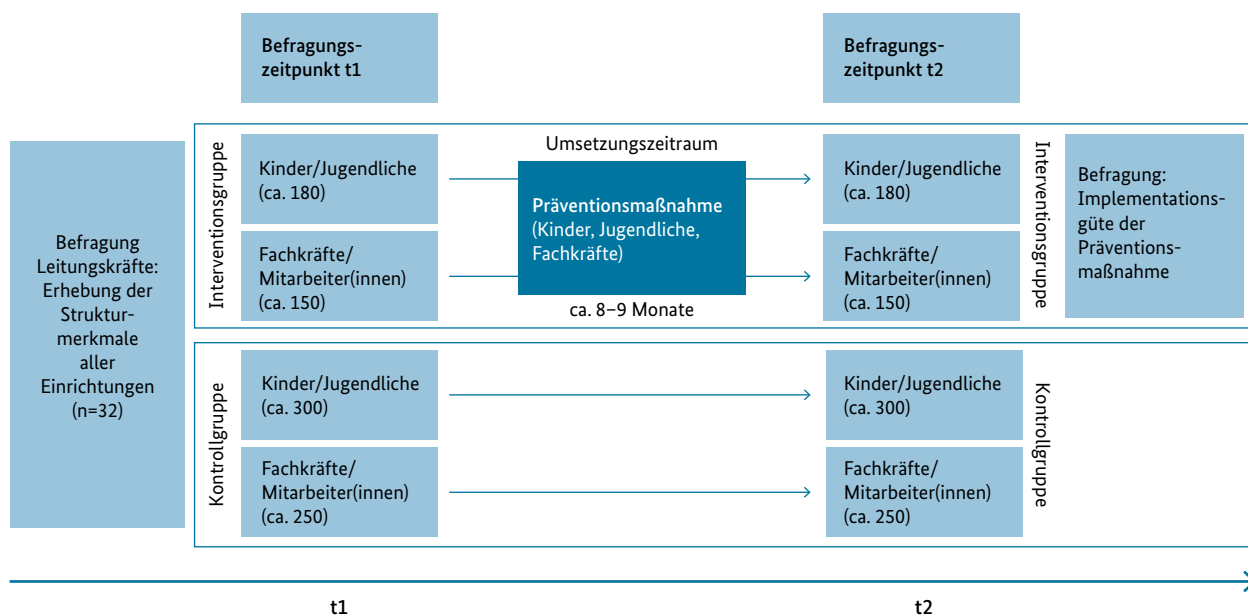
Befragungszeitpunkt t1

Befragungszeitpunkt t2

Befragung Leitungskräfte: Erhebung der Strukturmerkmale aller Einrichtungen (n=32)

Interventionsgruppe

Kinder/Jugendliche (ca. 180)

Fachkräfte/ Mitarbeiter(innen) (ca. 150)

Umsetzungszeitraum

Präventionsmaßnahme (Kinder, Jugendliche, Fachkräfte)

ca. 8–9 Monate

Kinder/Jugendliche (ca. 180)

Fachkräfte/ Mitarbeiter(innen) (ca. 150)

Interventionsgruppe

Befragung: Implementationsgüte der Präventionsmaßnahme

Kontrollgruppe

Kinder/Jugendliche (ca. 300)

Fachkräfte/ Mitarbeiter(innen) (ca. 250)

Kinder/Jugendliche (ca. 300)

Fachkräfte/ Mitarbeiter(innen) (ca. 250)

Kontrollgruppe

t1

t2